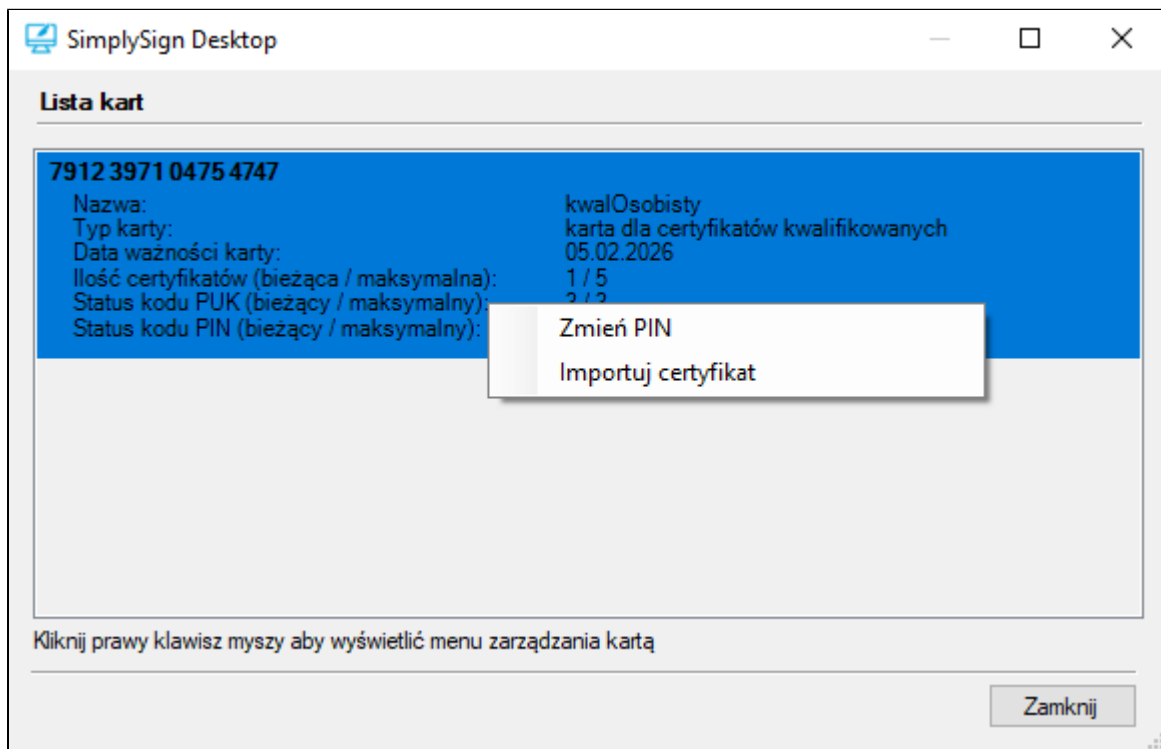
SimplySign Desktop

Lista kart

7912 3971 0475 4747

| | |
|---|---|
| Nazwa: | kwalOsobisty |
| Typ karty: | karta dla certyfikatów kwalifikowanych |
| Data ważności karty: | 05.02.2026 |
| Ilość certyfikatów (bieżąca / maksymalna): | 1 / 5 |
| Status kodu PUK (bieżący / maksymalny): | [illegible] |
| Status kodu PIN (bieżący / maksymalny): | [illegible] |

Zmień PIN
Importuj certyfikat

Kliknij prawy klawisz myszy aby wyświetlić menu zarządzania kartą

Zamknij